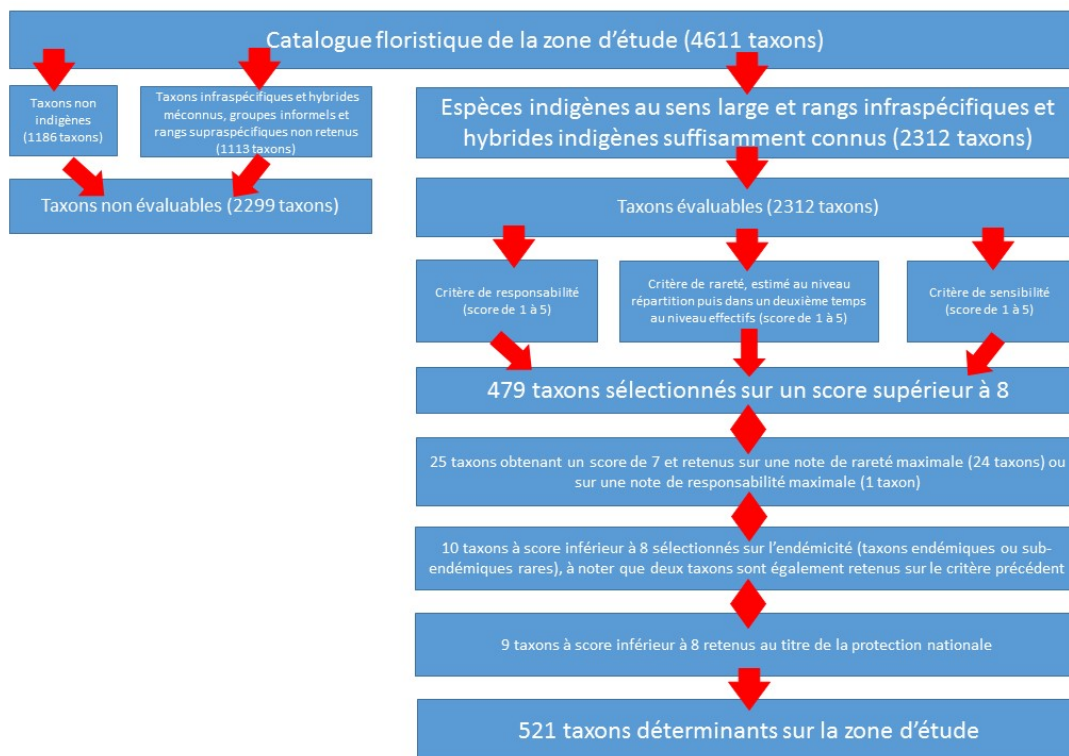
Catalogue floristique de la zone d'étude (4611 taxons)

Taxons non indigènes (1186 taxons)

Taxons infraspécifiques et hybrides méconnus, groupes informels et rangs supraspécifiques non retenus (1113 taxons)

Taxons non évaluables (2299 taxons)

Espèces indigènes au sens large et rangs infraspécifiques et hybrides indigènes suffisamment connus (2312 taxons)

Taxons évaluables (2312 taxons)

Critère de responsabilité (score de 1 à 5)

Critère de rareté, estimé au niveau répartition puis dans un deuxième temps au niveau effectifs (score de 1 à 5)

Critère de sensibilité (score de 1 à 5)

479 taxons sélectionnés sur un score supérieur à 8

25 taxons obtenant un score de 7 et retenus sur une note de rareté maximale (24 taxons) ou sur une note de responsabilité maximale (1 taxon)

10 taxons à score inférieur à 8 sélectionnés sur l'endémicité (taxons endémiques ou subendémiques rares), à noter que deux taxons sont également retenus sur le critère précédent

9 taxons à score inférieur à 8 retenus au titre de la protection nationale

521 taxons déterminants sur la zone d'étude